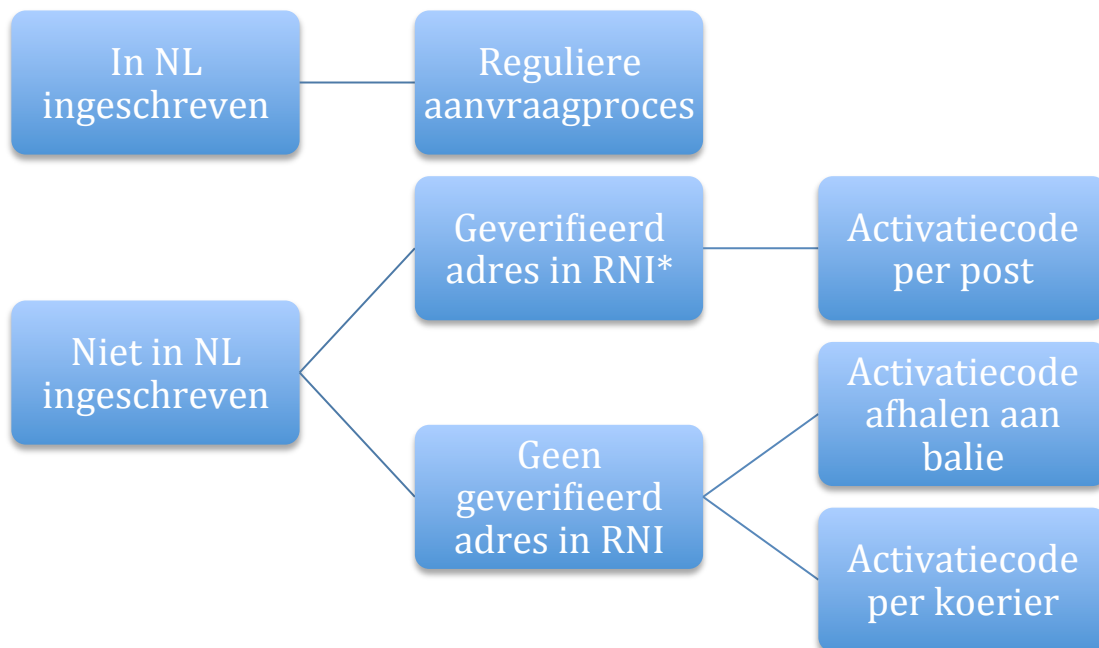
In NL ingeschreven

Reguliere aanvraagproces

Niet in NL ingeschreven

Geverifieerd adres in RNI*

Activatiecode per post

Geen geverifieerd adres in RNI

Activatiecode afhalen aan balie

Activatiecode per koerier